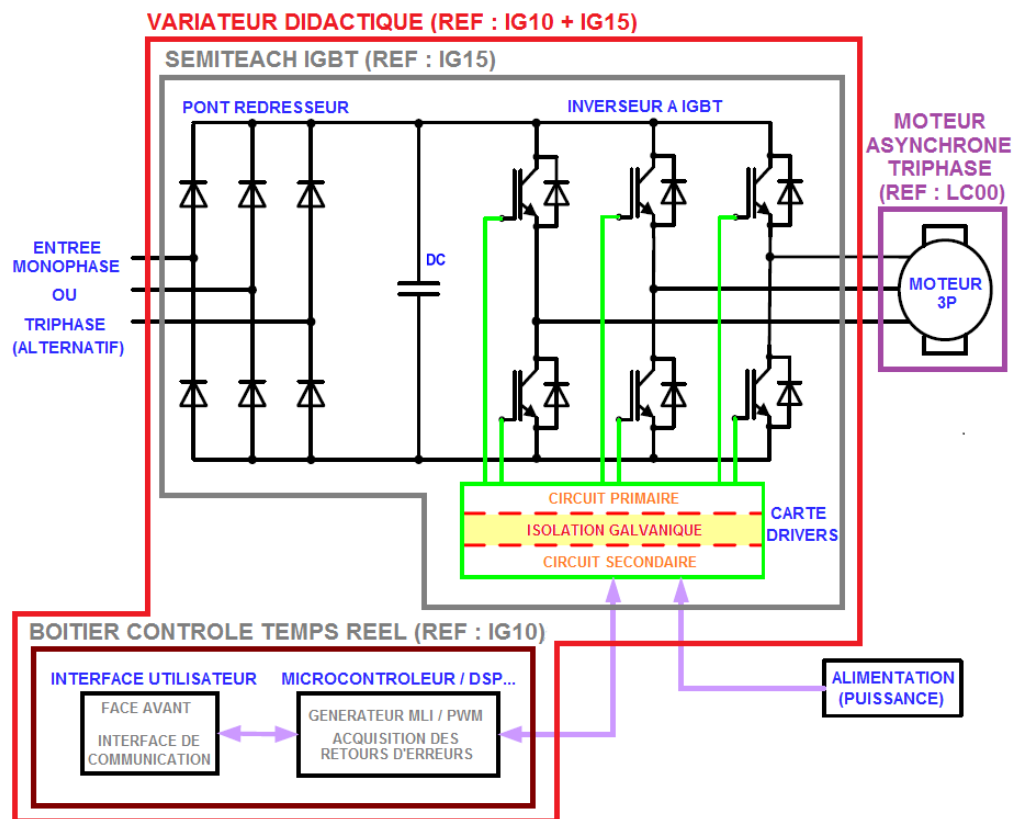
VARIATEUR DIDACTIQUE (REF : IG10 + IG15)

SEMITEACH IGBT (REF : IG15)

PONT REDRESSEUR

INVERSEUR A IGBT

MOTEUR ASYNCHRONE TRIPHASE (REF : LC00)

ENTREE MONOPHASE OU TRIPHASE (ALTERNATIF)

DC

MOTEUR 3P

CIRCUIT PRIMAIRE

ISOLATION GALVANIQUE

CIRCUIT SECONDAIRE

CARTE DRIVERS

BOITIER CONTROLE TEMPS REEL (REF : IG10)

INTERFACE UTILISATEUR

MICROCONTROLEUR / DSP...

FACE AVANT

INTERFACE DE COMMUNICATION

GENERATEUR MLI / PWM

ACQUISITION DES RETOURS D'ERREURS

ALIMENTATION (PUISSANCE)